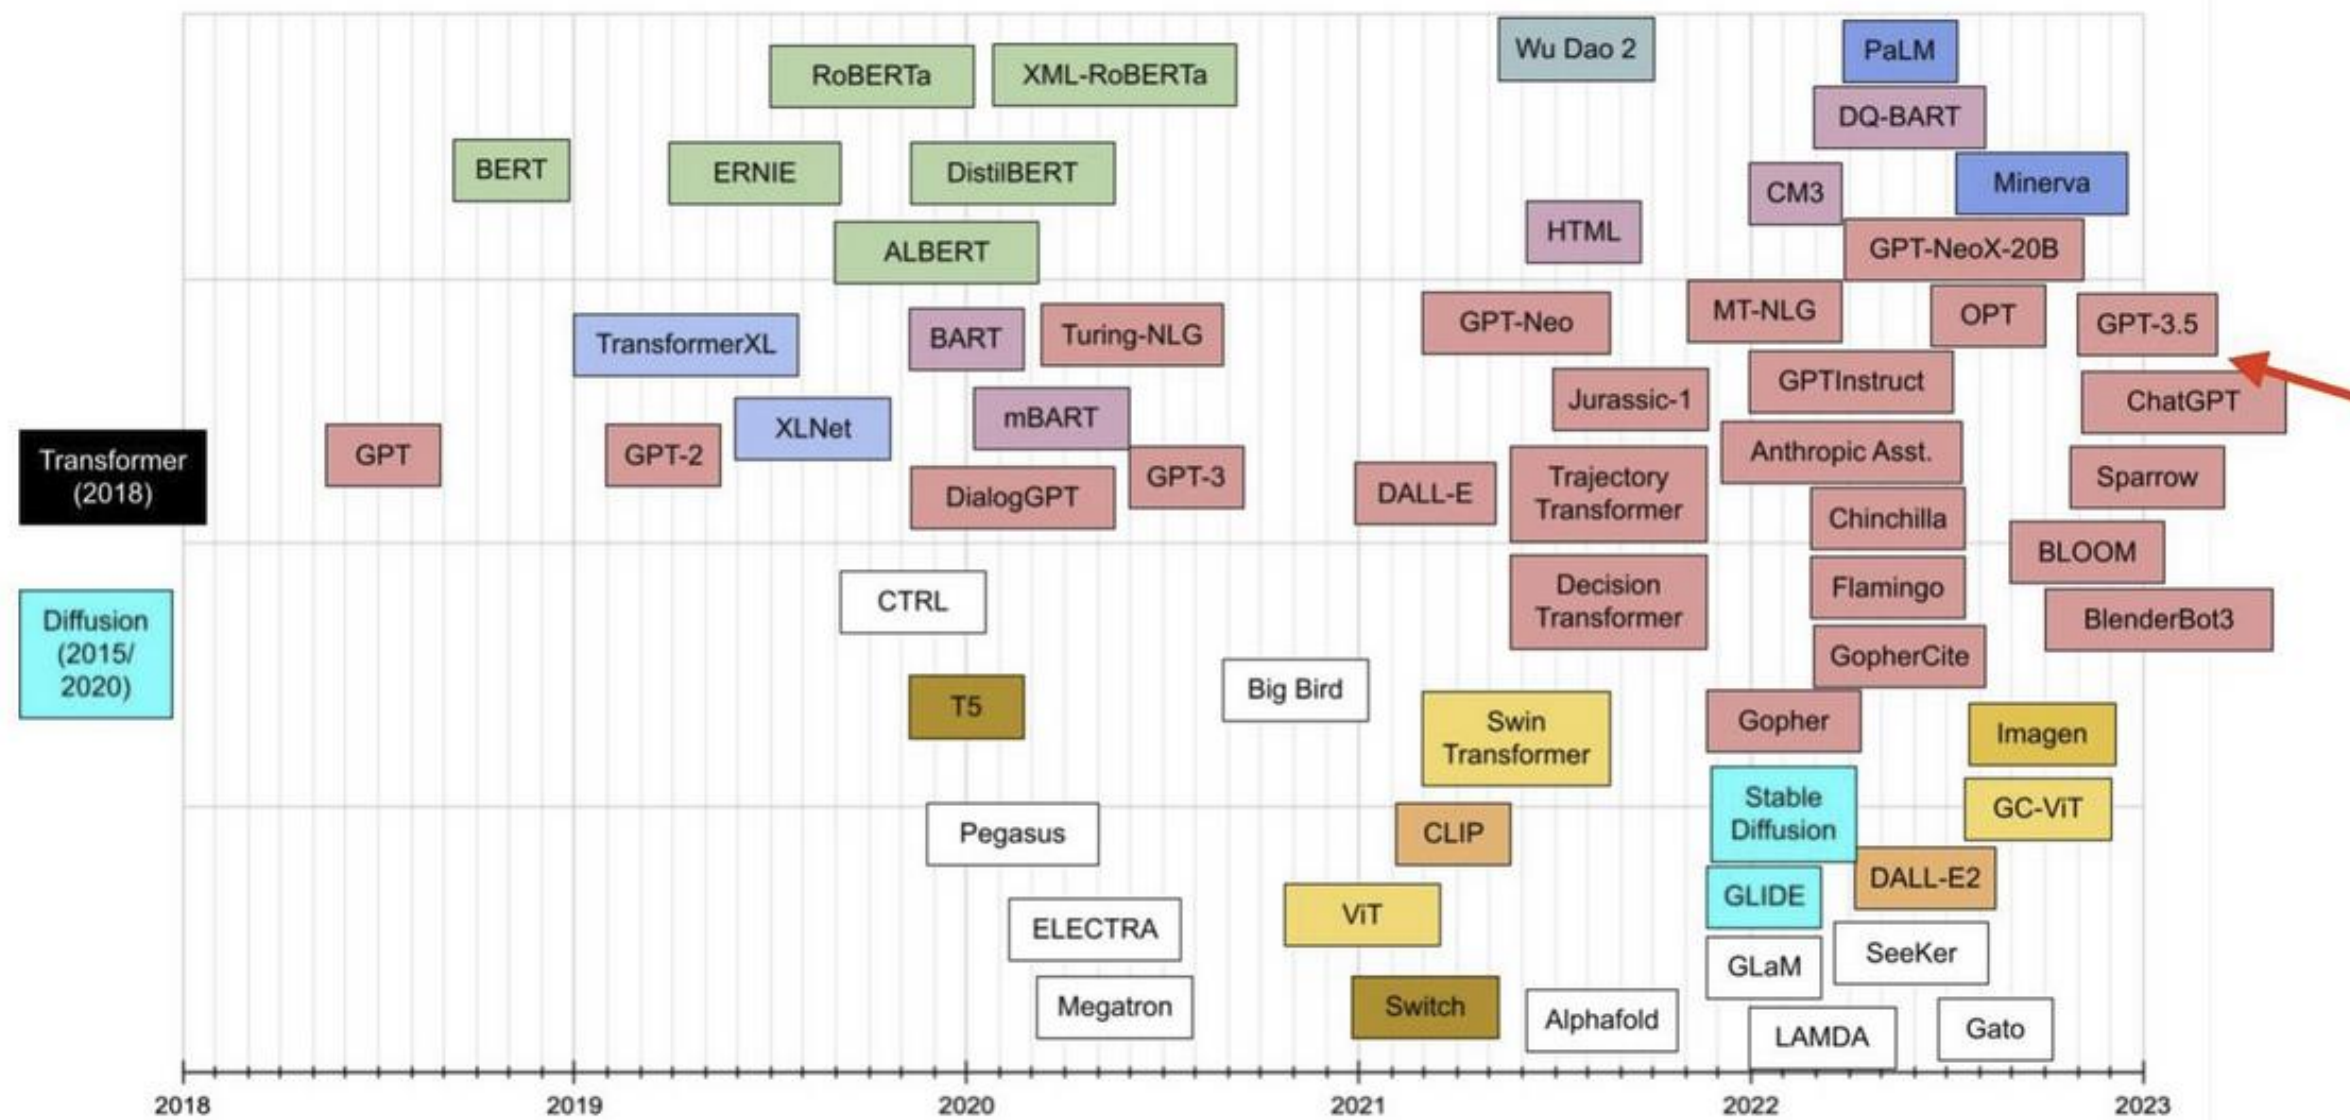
Transformer (2018)

Diffusion (2015/ 2020)

BERT

RoBERTa

XML-RoBERTa

ERNIE

DistilBERT

ALBERT

Wu Dao 2

PaLM

DQ-BART

CM3

Minerva

HTML

GPT-NeoX-20B

TransformerXL

BART

Turing-NLG

GPT-Neo

MT-NLG

OPT

GPT-3.5

GPTInstruct

Jurassic-1

ChatGPT

GPT

GPT-2

XLNet

mBART

Anthropic Asst.

GPT-3

DialogGPT

DALL-E

Trajectory Transformer

Sparrow

Chinchilla

BLOOM

CTRL

Decision Transformer

Flamingo

BlenderBot3

GopherCite

T5

Big Bird

Swin Transformer

Gopher

Imagen

Stable Diffusion

GC-ViT

Pegasus

CLIP

DALL-E2

GLIDE

ELECTRA

ViT

SeeKer

GLaM

Megatron

Switch

Alphafold

LAMDA

Gato

2018

2019

2020

2021

2022

2023